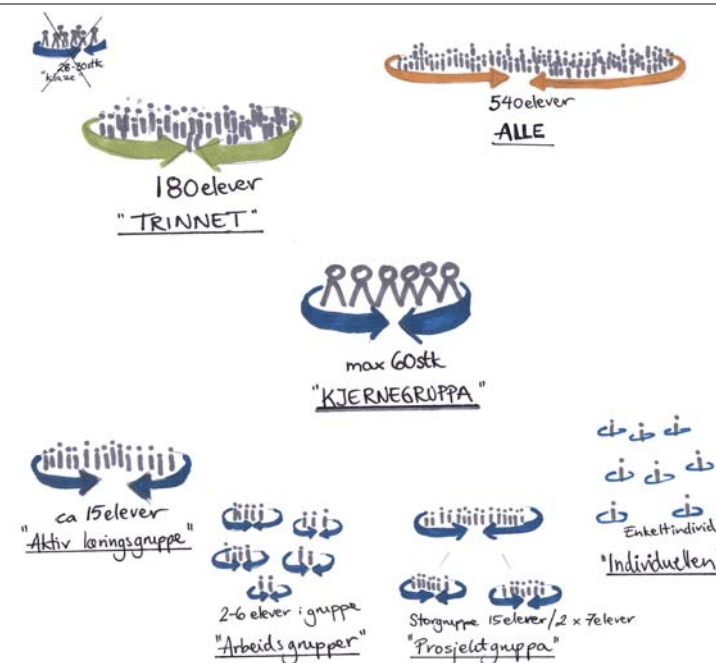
28-30stk
"klaze"

540elever
ALLE

180elever
"TRINNET"

max 60stk
"KJERNEGRUPPA"

ca 15elever
"Aktiv læringsgruppe"

2-6 elever i gruppe
"Arbeidsgrupper"

Storgruppe 15elever / 2 x 7elever
"Prosjektgruppa"

Enkeltindivid
"Individuelleη